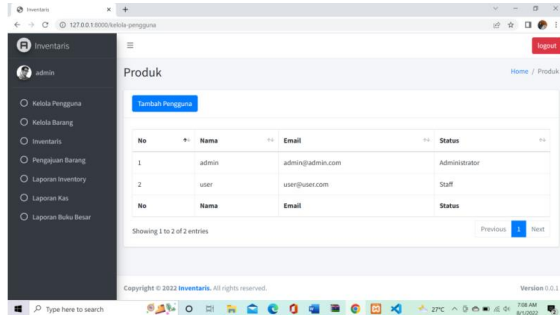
Inventaris × +

127.0.0.1:8000/kelola-pengguna

Inventaris

admin

Kelola Pengguna
Kelola Barang
Inventaris
Pengajuan Barang
Laporan Inventory
Laporan Kas
Laporan Buku Besar

logout

Produk

Home / Produk

Tambah Pengguna

| No | Nama | Email | Status |
|---|---|---|---|
| 1 | admin | admin@admin.com | Administrator |
| 2 | user | user@user.com | Staff |
| No | Nama | Email | Status |

Showing 1 to 2 of 2 entries

Previous 1 Next

Copyright © 2022 Inventaris. All rights reserved.

Version 0.0.1

Type here to search

27°C

7:08 AM
8/1/2022